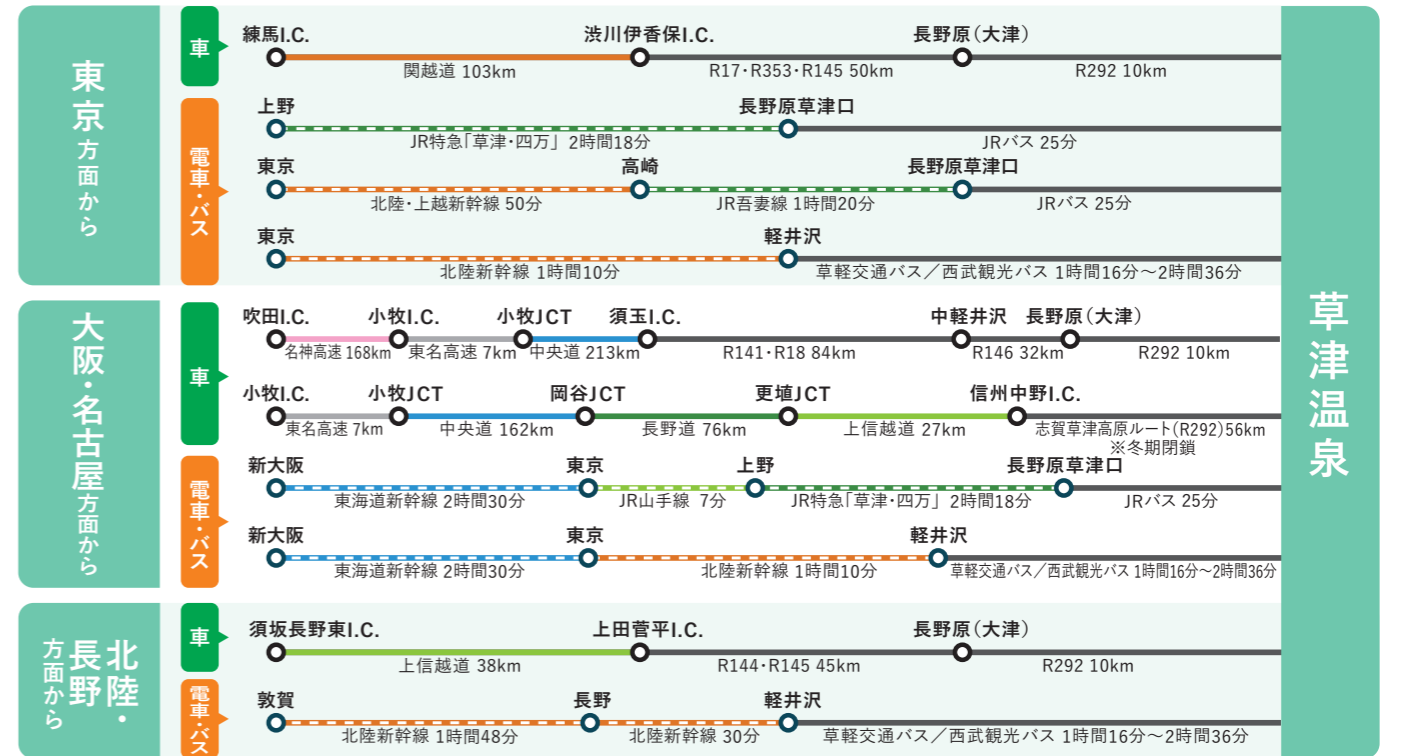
東京方面から

車

練馬I.C.　渋川伊香保I.C.　長野原（大津）
関越道 103km　R17・R353・R145 50km　R292 10km

電車・バス

上野　長野原草津口
JR特急「草津・四万」2時間18分　JRバス 25分

東京　高崎　長野原草津口
北陸・上越新幹線 50分　JR吾妻線 1時間20分　JRバス 25分

東京　軽井沢
北陸新幹線 1時間10分　草軽交通バス／西武観光バス 1時間16分〜2時間36分

大阪・名古屋方面から

車

吹田I.C.　小牧I.C.　小牧JCT　須玉I.C.　中軽井沢　長野原（大津）
名神高速 168km　東名高速 7km　中央道 213km　R141・R18 84km　R146 32km　R292 10km

小牧I.C.　小牧JCT　岡谷JCT　更埴JCT　信州中野I.C.
東名高速 7km　中央道 162km　長野道 76km　上信越道 27km　志賀草津高原ルート（R292）56km
※冬期閉鎖

電車・バス

新大阪　東京　上野　長野原草津口
東海道新幹線 2時間30分　JR山手線 7分　JR特急「草津・四万」2時間18分　JRバス 25分

新大阪　東京　軽井沢
東海道新幹線 2時間30分　北陸新幹線 1時間10分　草軽交通バス／西武観光バス 1時間16分〜2時間36分

北陸・長野方面から

車

須坂長野東I.C.　上田菅平I.C.　長野原（大津）
上信越道 38km　R144・R145 45km　R292 10km

電車・バス

敦賀　長野　軽井沢
北陸新幹線 1時間48分　北陸新幹線 30分　草軽交通バス／西武観光バス 1時間16分〜2時間36分

草津温泉